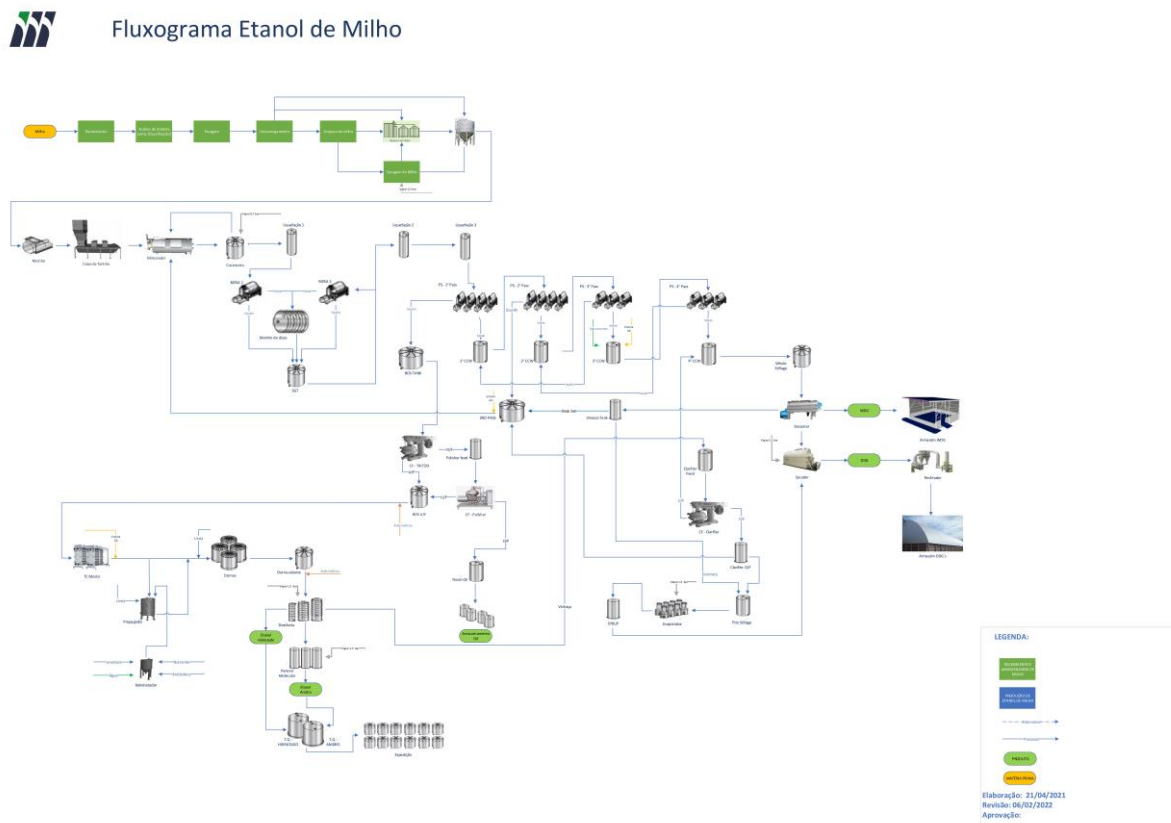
Fluxograma Etanol de Milho

Milho

Recebimento

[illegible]

Secagem

Armazenagem

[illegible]

Secagem do Milho

Moinho

Caixa de Farinha

Misturador

Liquefação 1

Liquefação 2

Liquefação 3

Cozimento

MDM

MDM 2

Moinho de discos

SST

BOLTANK

PS - 1º Pass

PS - 2º Pass

PS - 3º Pass

PS - 4º Pass

1º CCW

2º CCW

3º CCW

4º CCW

Vinhaça Diluída

BRD Pass

Decanter

WDG

Armazém WDG

Secador

DDG

Resfriador

Armazém DDG

CF - TRICEM

Polisher feed

CF - Polisher

Clarifier Feed

CF - Clarifier

Clarifier O/F

Vinhaça

Fermentação

Dorna

Dorna volante

Propagação

Desidratação

Destilaria

Peneira Molecular

Etanol Hidratado

Etanol Anidro

T.Q. HIDRATADO

T.Q. ANIDRO

Expedição

Evaporador

Thin Stillage

SYRUP

Armazenamento Óleo

LEGENDA:

Elaboração: 21/04/2021
Revisão: 06/02/2022
Aprovação: